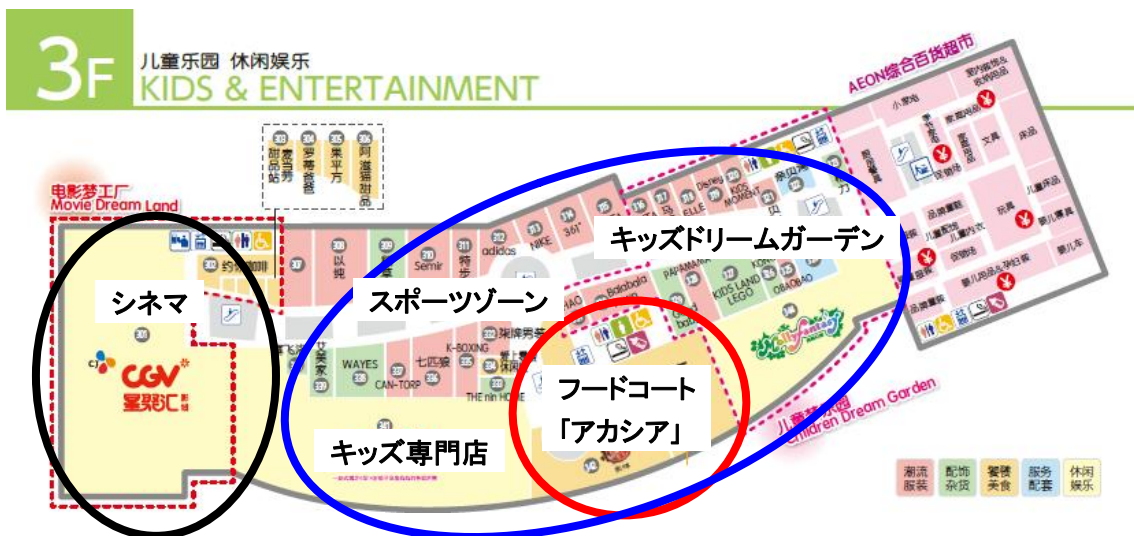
3F 儿童乐园 休闲娱乐
KIDS & ENTERTAINMENT

AEON综合百货超市

电影梦工厂
Movie Dream Land

シネマ

CGV
星聚汇

スポーツゾーン

キッズドリームガーデン

フードコート
「アカシア」

キッズ専門店

儿童梦乐园
Children Dream Garden

甜品站 麦当劳 罗森 寿司 来伊份 阿滋猫甜品

以纯
Semir
特步
adidas
NIKE
361°
ELLE
Disney
KIDS MOMENT
PAPA MAMA
KIDS LAND LEGO
OBAOBAO
Balabala
WAYES
七匹狼
K-BOXING
CAN-TORP
THE nin HOME
艾莱依

小熊猫
文具
床品
玩具
婴儿床
婴儿车
品牌服饰
儿童内衣
婴儿用品

潮流服装
配饰杂货
餐饮美食
服务配套
休闲娱乐